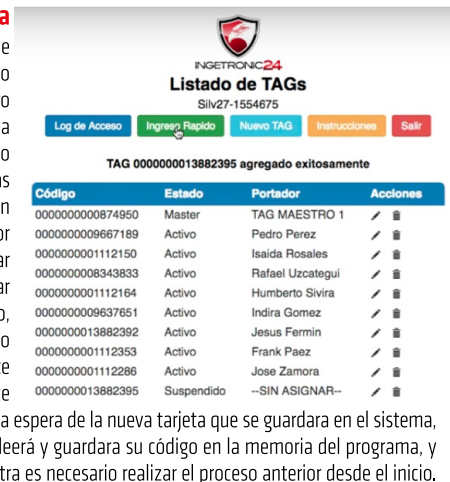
a
e
o
o
a
o
ıs
n
or
ar
ar
o,
o
e
e

INGETRONIC24
Listado de TAGs
Silv27-1554675

Log de Acceso | Ingreso Rapido | Nuevo TAG | Instrucciones | Salir

TAG 000000013882395 agregado exitosamente

| Código | Estado | Portador | Acciones |
|---|---|---|---|
| 0000000000874950 | Master | TAG MAESTRO 1 | |
| 0000000009667189 | Activo | Pedro Perez | |
| 0000000001112150 | Activo | Isaida Rosales | |
| 0000000008343833 | Activo | Rafael Uzcategui | |
| 0000000001112164 | Activo | Humberto Sivira | |
| 0000000009637651 | Activo | Indira Gomez | |
| 0000000013882392 | Activo | Jesus Fermin | |
| 0000000001112353 | Activo | Frank Paez | |
| 0000000001112286 | Activo | Jose Zamora | |
| 0000000013882395 | Suspendido | --SIN ASIGNAR-- | |

a espera de la nueva tarjeta que se guardara en el sistema, leerá y guardara su código en la memoria del programa, y tra es necesario realizar el proceso anterior desde el inicio.